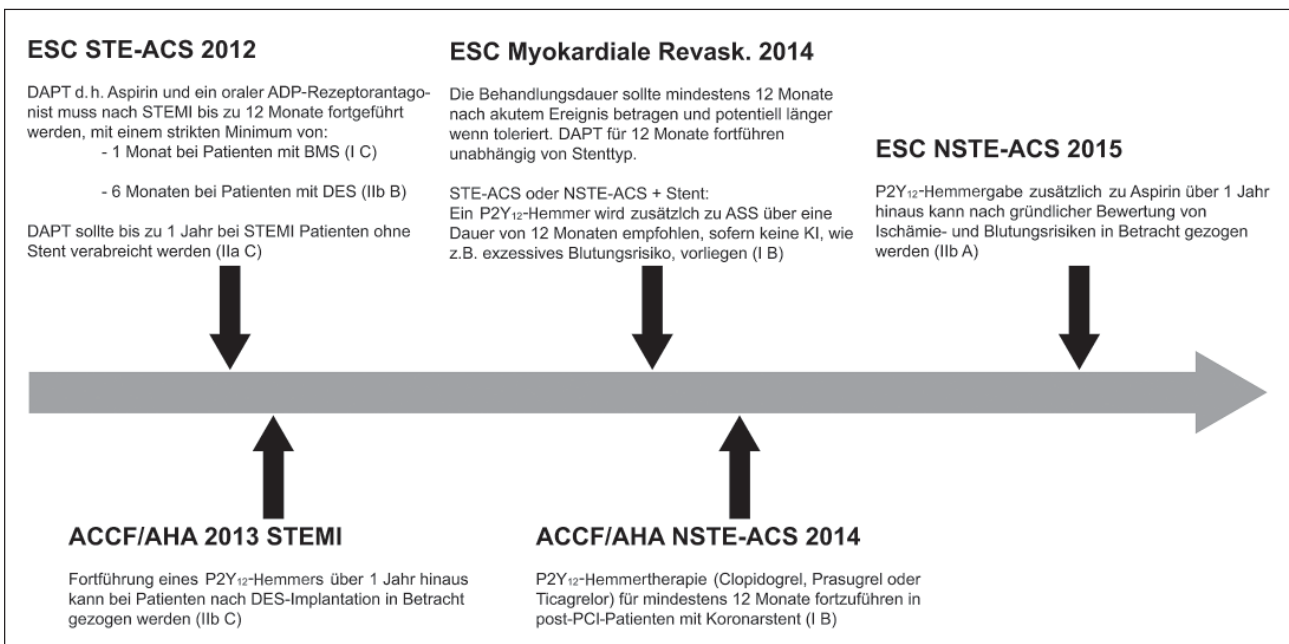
ESC STE-ACS 2012

DAPT d. h. Aspirin und ein oraler ADP-Rezeptorantagonist muss nach STEMI bis zu 12 Monate fortgeführt werden, mit einem strikten Minimum von:

- 1 Monat bei Patienten mit BMS (I C)

- 6 Monaten bei Patienten mit DES (IIb B)

DAPT sollte bis zu 1 Jahr bei STEMI Patienten ohne Stent verabreicht werden (IIa C)

ESC Myokardiale Revask. 2014

Die Behandlungsdauer sollte mindestens 12 Monate nach akutem Ereignis betragen und potentiell länger wenn toleriert. DAPT für 12 Monate fortführen unabhängig von Stenttyp.

STE-ACS oder NSTE-ACS + Stent:
Ein $P2Y_{12}$-Hemmer wird zusätzlch zu ASS über eine Dauer von 12 Monaten empfohlen, sofern keine KI, wie z.B. exzessives Blutungsrisiko, vorliegen (I B)

ESC NSTE-ACS 2015

$P2Y_{12}$-Hemmergabe zusätzlich zu Aspirin über 1 Jahr hinaus kann nach gründlicher Bewertung von Ischämie- und Blutungsrisiken in Betracht gezogen werden (IIb A)

ACCF/AHA 2013 STEMI

Fortführung eines $P2Y_{12}$-Hemmers über 1 Jahr hinaus kann bei Patienten nach DES-Implantation in Betracht gezogen werden (IIb C)

ACCF/AHA NSTE-ACS 2014

$P2Y_{12}$-Hemmertherapie (Clopidogrel, Prasugrel oder Ticagrelor) für mindestens 12 Monate fortzuführen in post-PCI-Patienten mit Koronarstent (I B)